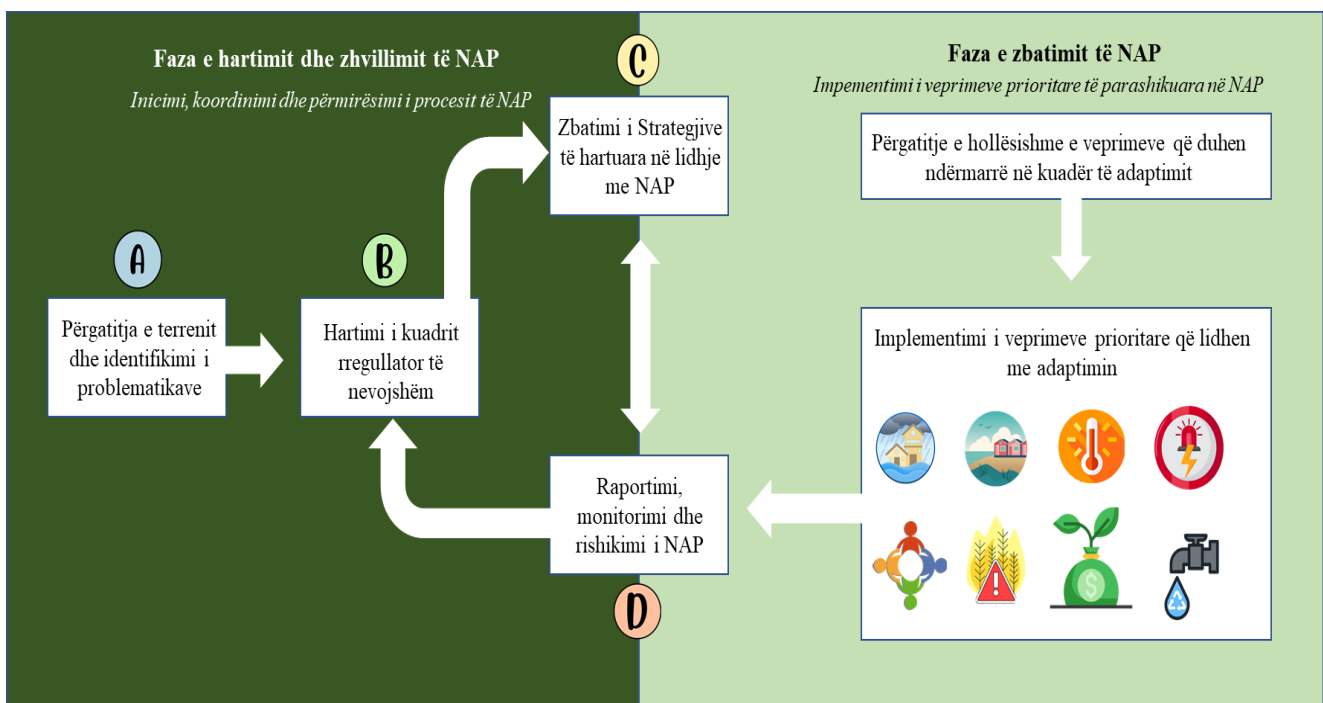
Faza e hartimit dhe zhvillimit të NAP

Inicimi, koordinimi dhe përmirësimi i procesit të NAP

C

Zbatimi i Strategjive të hartuara në lidhje me NAP

Faza e zbatimit të NAP

Impementimi i veprimeve prioritare të parashikuara në NAP

Përgatitje e hollësishme e veprimeve që duhen ndërmarrë në kuadër të adaptimit

A

Përgatitja e terrenit dhe identifikimi i problematikave

B

Hartimi i kuadrit rregullator të nevojshëm

Implementimi i veprimeve prioritare që lidhen me adaptimin

Raportimi, monitorimi dhe rishikimi i NAP

D